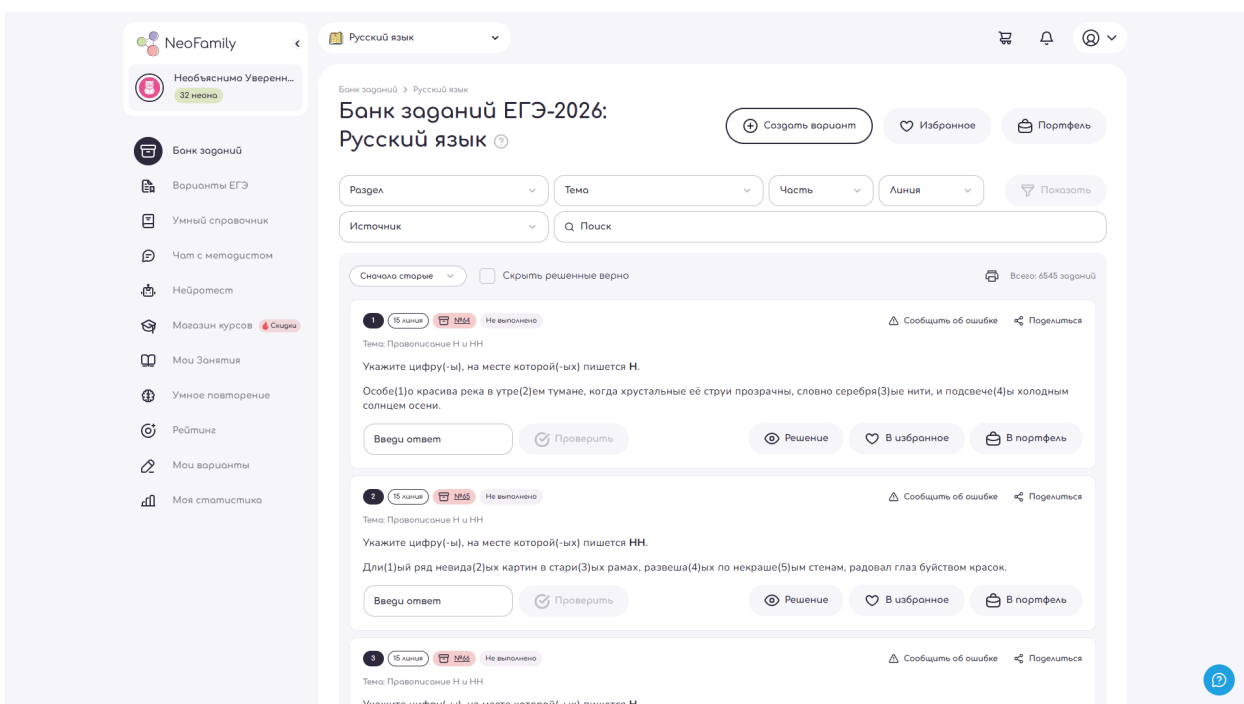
NeoFamily

Необъяснимо Уверенн...
32 неона

Банк заданий
Варианты ЕГЭ
Умный справочник
Чат с методистом
Нейротест
Магазин курсов Скидки
Мои Занятия
Умное повторение
Рейтинг
Мои варианты
Моя статистика

Русский язык

Банк заданий > Русский язык

Банк заданий ЕГЭ-2026: Русский язык

Создать вариант
Избранное
Портфель

Раздел
Тема
Часть
Линия
Показать
Источник
Поиск

Сначала старые
Скрыть решенные верно
Всего: 6545 заданий

1 15 линия №64 Не выполнено
Сообщить об ошибке
Поделиться
Тема: Правописание Н и НН

Укажите цифру(-ы), на месте которой(-ых) пишется Н.

Особе(1)о красива река в утре(2)ем тумане, когда хрустальные её струи прозрачны, словно серебря(3)ые нити, и подсвече(4)ы холодным солнцем осени.

Введи ответ
Проверить
Решение
В избранное
В портфель

2 15 линия №65 Не выполнено
Сообщить об ошибке
Поделиться
Тема: Правописание Н и НН

Укажите цифру(-ы), на месте которой(-ых) пишется НН.

Дли(1)ый ряд невида(2)ых картин в стари(3)ых рамах, развеша(4)ых по некраше(5)ым стенам, радовал глаз буйством красок.

Введи ответ
Проверить
Решение
В избранное
В портфель

3 15 линия №66 Не выполнено
Сообщить об ошибке
Поделиться
Тема: Правописание Н и НН

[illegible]